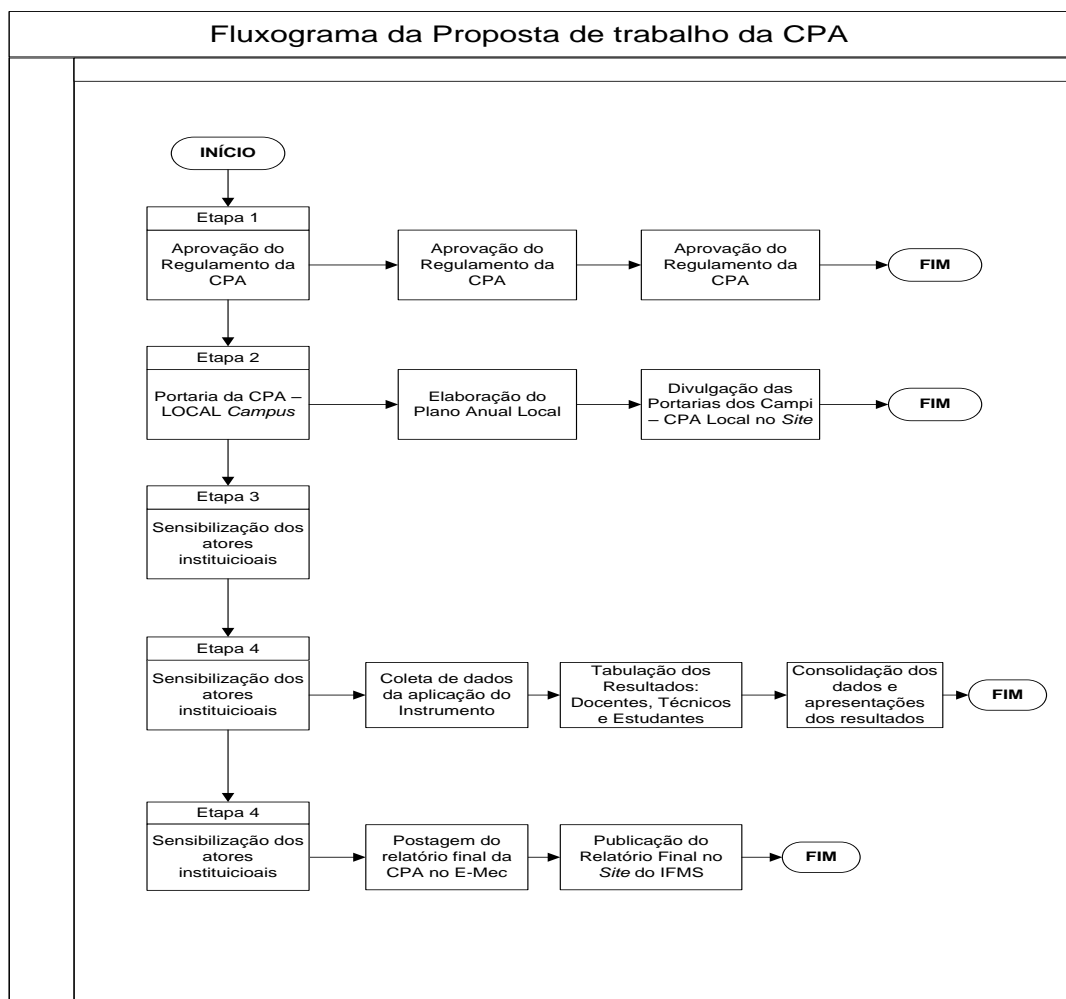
Fluxograma da Proposta de trabalho da CPA

INÍCIO

Etapa 1

Aprovação do Regulamento da CPA

Aprovação do Regulamento da CPA

Aprovação do Regulamento da CPA

FIM

Etapa 2

Portaria da CPA – LOCAL *Campus*

Elaboração do Plano Anual Local

Divulgação das Portarias dos Campi – CPA Local no *Site*

FIM

Etapa 3

Sensibilização dos atores instituicioais

Etapa 4

Sensibilização dos atores instituicioais

Coleta de dados da aplicação do Instrumento

Tabulação dos Resultados: Docentes, Técnicos e Estudantes

Consolidação dos dados e apresentações dos resultados

FIM

Etapa 4

Sensibilização dos atores instituicioais

Postagem do relatório final da CPA no E-Mec

Publicação do Relatório Final no *Site* do IFMS

FIM